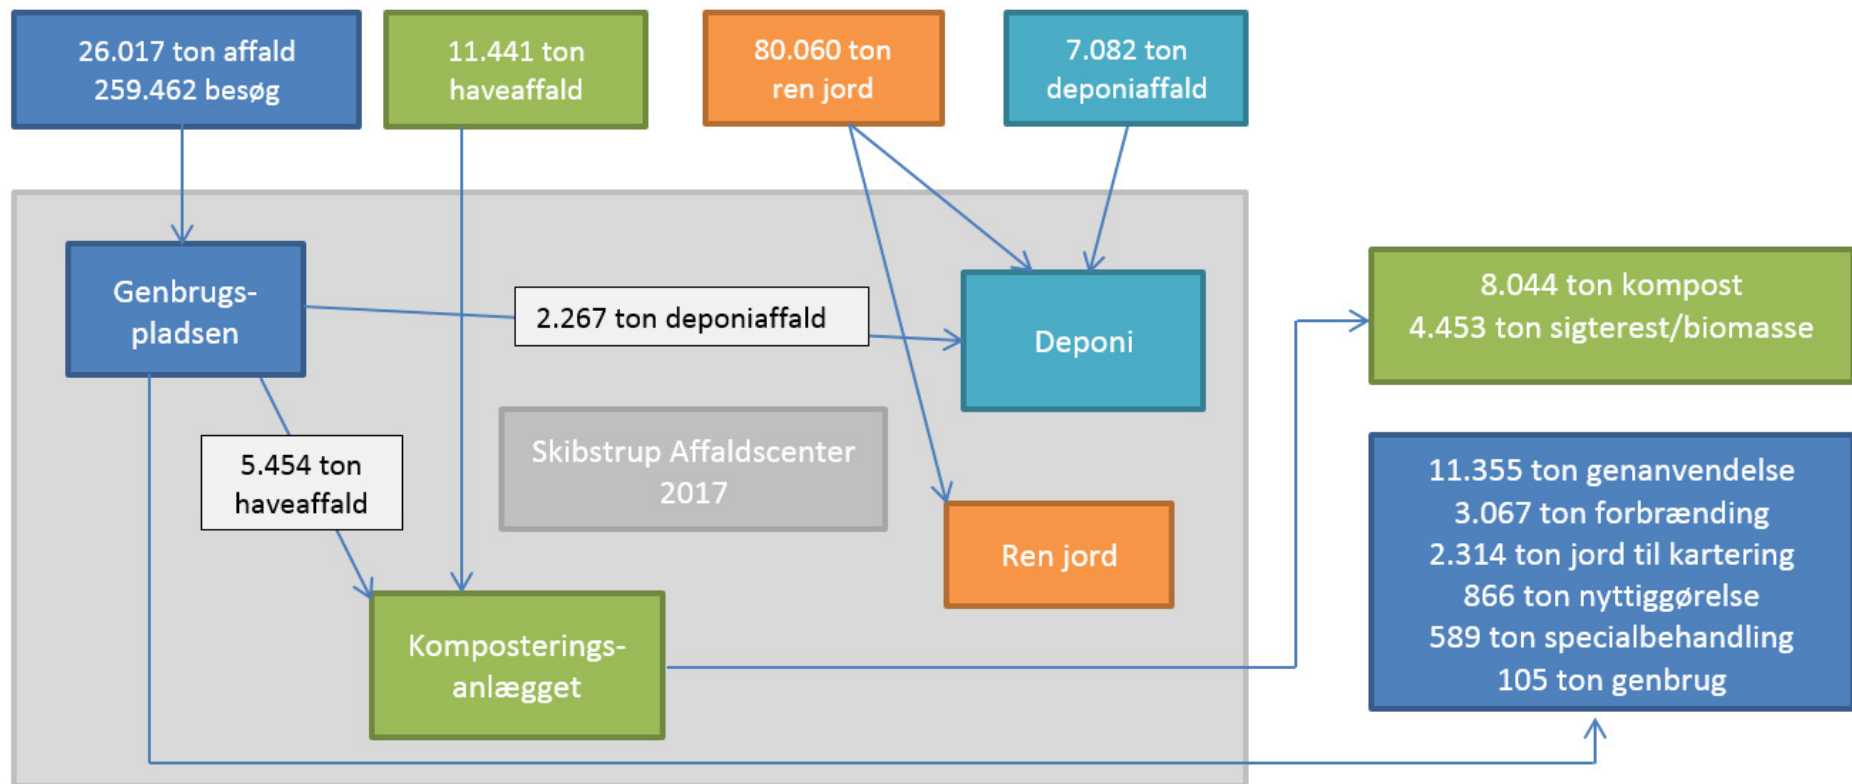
26.017 ton affald
259.462 besøg

11.441 ton
haveaffald

80.060 ton
ren jord

7.082 ton
deponiaffald

Genbrugspladsen

2.267 ton deponiaffald

Deponi

8.044 ton kompost
4.453 ton sigterest/biomasse

5.454 ton
haveaffald

Skibstrup Affaldscenter
2017

Ren jord

11.355 ton genanvendelse
3.067 ton forbrænding
2.314 ton jord til kartering
866 ton nyttiggørelse
589 ton specialbehandling
105 ton genbrug

Komposteringsanlægget